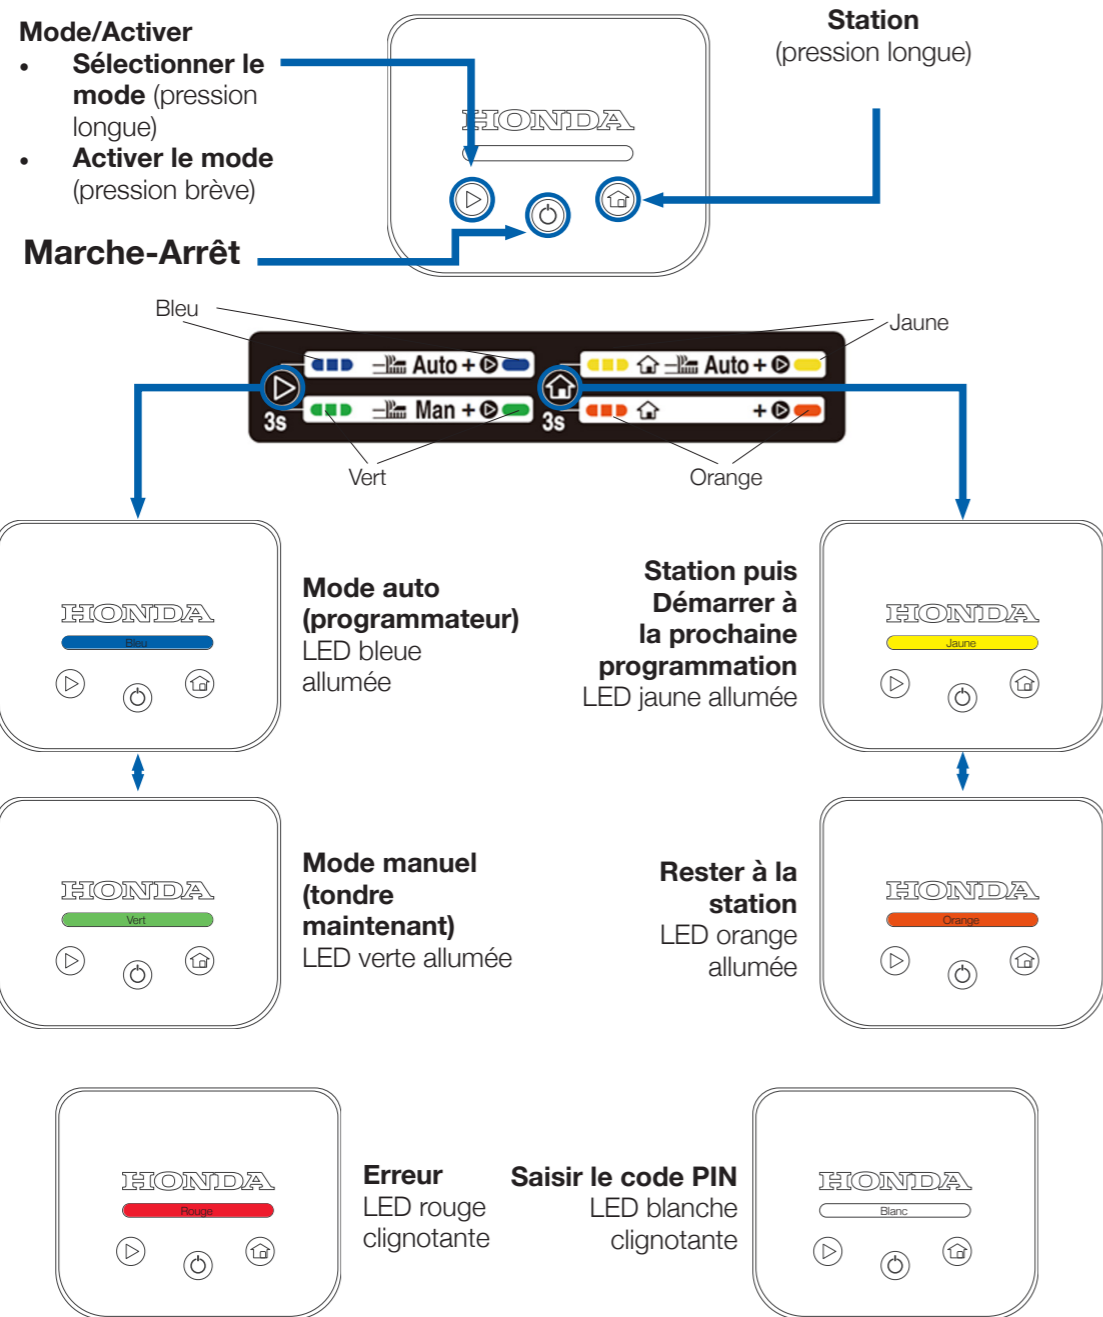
Mode/Activer
• Sélectionner le mode (pression longue)
• Activer le mode (pression brève)

Marche-Arrêt

HONDA

Station
(pression longue)

Bleu

Jaune

Auto +

Auto +

3s

Man +

3s

+

Vert

Orange

HONDA
Bleu

Mode auto (programmateur)
LED bleue allumée

Station puis Démarrer à la prochaine programmation
LED jaune allumée

HONDA
Jaune

HONDA
Vert

Mode manuel (tondre maintenant)
LED verte allumée

Rester à la station
LED orange allumée

HONDA
Orange

HONDA
Rouge

Erreur
LED rouge clignotante

Saisir le code PIN
LED blanche clignotante

HONDA
Blanc